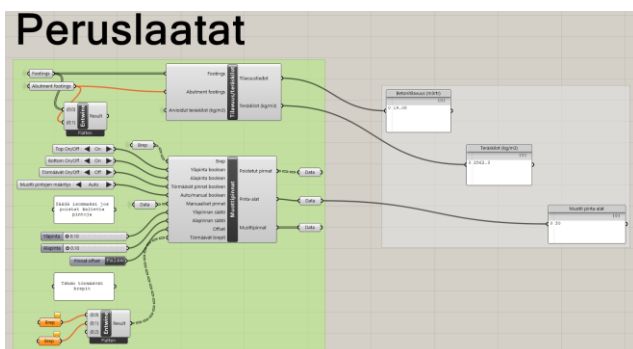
Peruslaatat

Footings
Abutment footings
Entwine
Result
Flatten

Footings
Abutment footings
Annetut teräkset (kg/m3)
Tilavuuslaskenta
Tilavuustiedot
Teräkset (kg/m3)

Betonitilavuus (m3/m3)
{0}
0 16.38

Teräkset (kg/m3)
{0}
0 2062.5

Muotti pinta-alat
{0}
0 30

Brep
Top On/Off On
Bottom On/Off On
Törmäävät On/Off Off
Muotit pintojen määritys Auto
Data
Ylapinta 0.10
Alapinta 0.00
Muotit offset 0.100
Brep
Ylapinta boolean
alapinta boolean
Törmäävät pinnat boolean
Auto/manual boolean
Manuaaliset pinnat
Ylapinnan sallitt
Alapinnan sallitt
Offset
Törmäävät breps
Muottipinnat
Poistetut pinnat
Data
Pinta-alat
Data
Muottipinnat
Data

Brep
Brep
Entwine
Result
Flatten